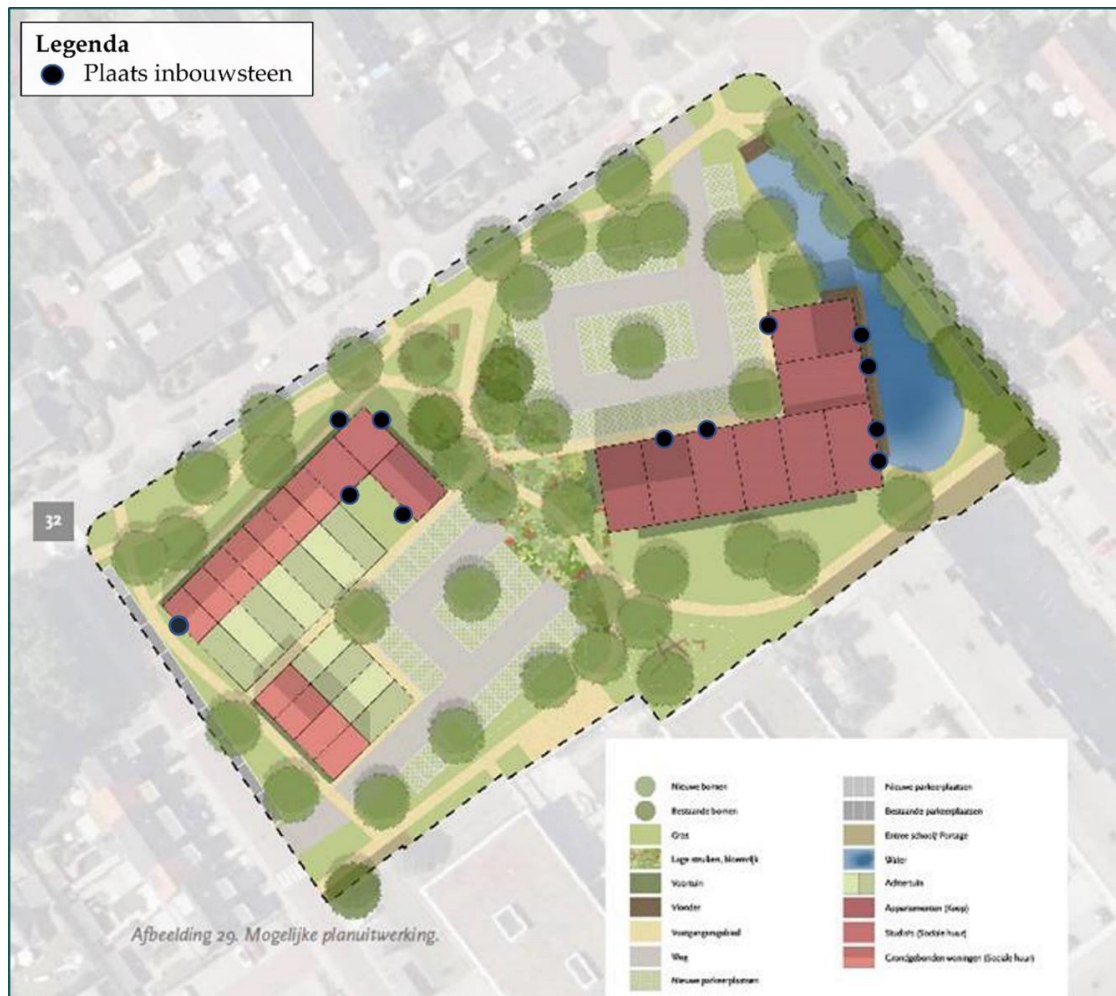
Legenda
Plaats inbouwsteen

32

Afbeelding 29. Mogelijke planuitwerking.

Nieuwe bomen
Bestaande bomen
Gras
Lage struiken, bloemrijk
Voortuin
Vlonder
Voetgangersgebied
Weg
Nieuwe parkeerplaatsen

Nieuwe parkeerplaatsen
Bestaande parkeerplaatsen
Entree school/ Portage
Water
Achtertuin
Appartementen (Koop)
Studio's (Sociale huur)
Grondgebonden woningen (Sociale huur)